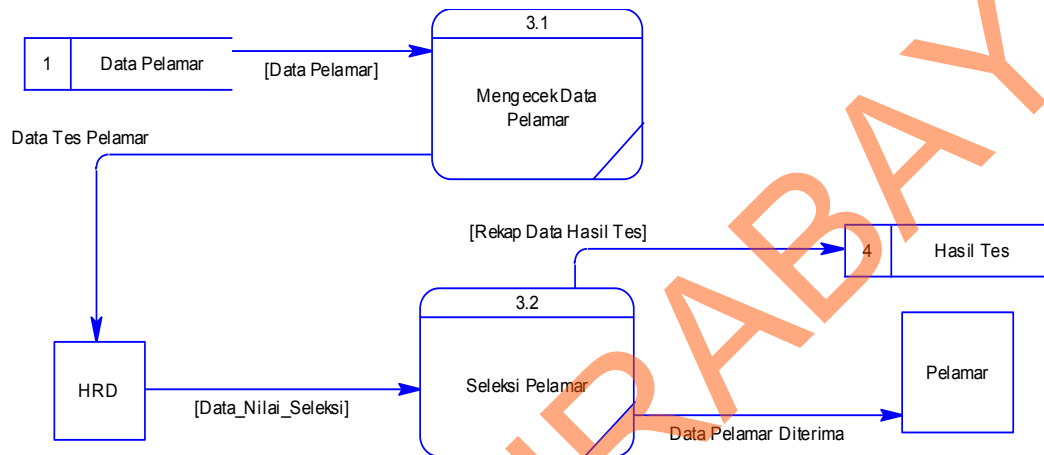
1 Data Pelamar

[Data Pelamar]

3.1

Mengecek Data Pelamar

Data Tes Pelamar

[Rekap Data Hasil Tes]

4 Hasil Tes

3.2

Seleksi Pelamar

HRD

[Data_Nilai_Seleksi]

Pelamar

Data Pelamar Diterima

SURABAY